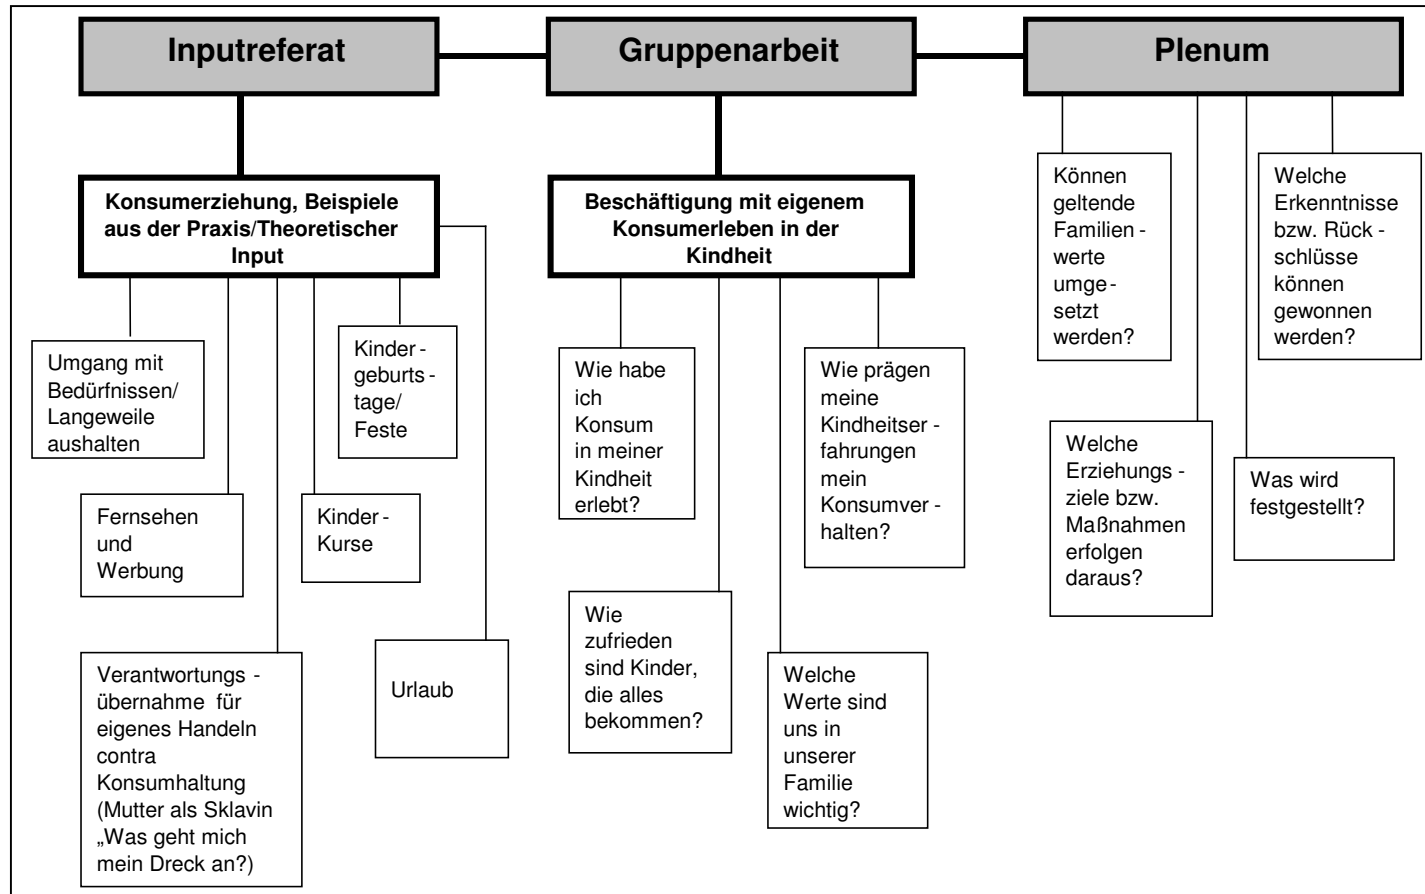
Inputreferat

Gruppenarbeit

Plenum

Konsumerziehung, Beispiele aus der Praxis/Theoretischer Input

Umgang mit Bedürfnissen/ Langeweile aushalten

Fernsehen und Werbung

Verantwortungs - übernahme für eigenes Handeln contra Konsumhaltung (Mutter als Sklavin „Was geht mich mein Dreck an?)

Kinder - Kurse

Kinder - geburts - tage/ Feste

Urlaub

Beschäftigung mit eigenem Konsumerleben in der Kindheit

Wie habe ich Konsum in meiner Kindheit erlebt?

Wie zufrieden sind Kinder, die alles bekommen?

Welche Werte sind uns in unserer Familie wichtig?

Wie prägen meine Kindheitser - fahrungen mein Konsumver - halten?

Können geltende Familien - werte umge - setzt werden?

Welche Erziehungs - ziele bzw. Maßnahmen erfolgen daraus?

Was wird festgestellt?

Welche Erkenntnisse bzw. Rück - schlüsse können gewonnen werden?